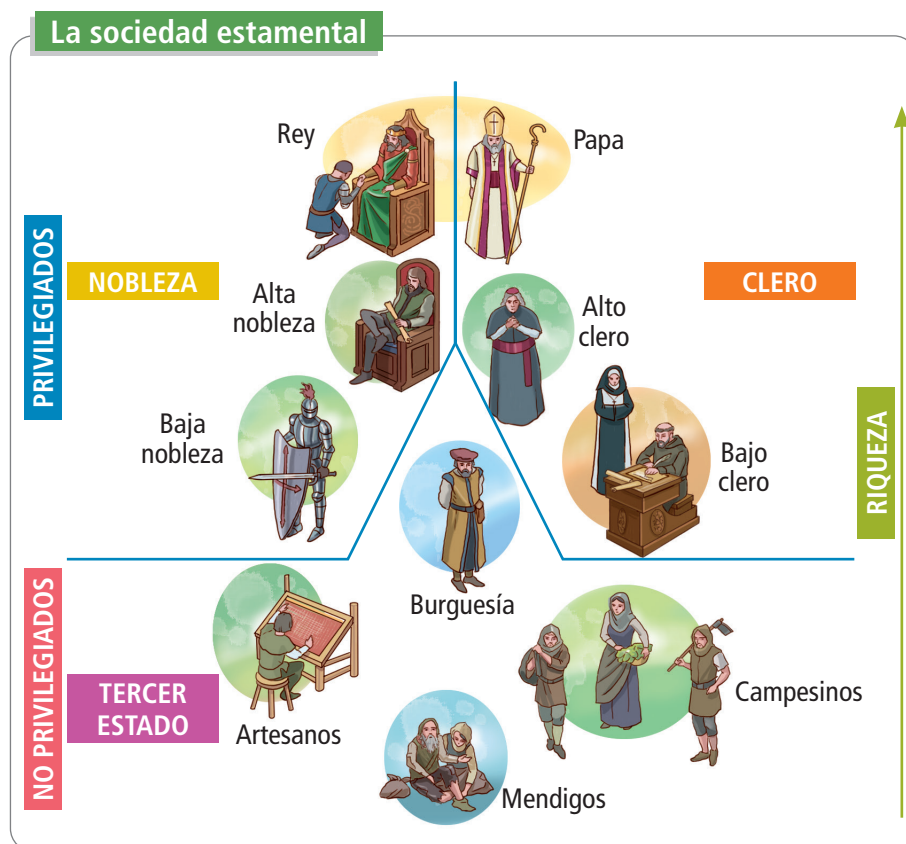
La sociedad estamental

PRIVILEGIADOS

NOBLEZA

Rey

Papa

CLERO

Alta nobleza

Alto clero

Baja nobleza

Bajo clero

RIQUEZA

NO PRIVILEGIADOS

TERCER ESTADO

Burguesía

Artesanos

Campesinos

Mendigos